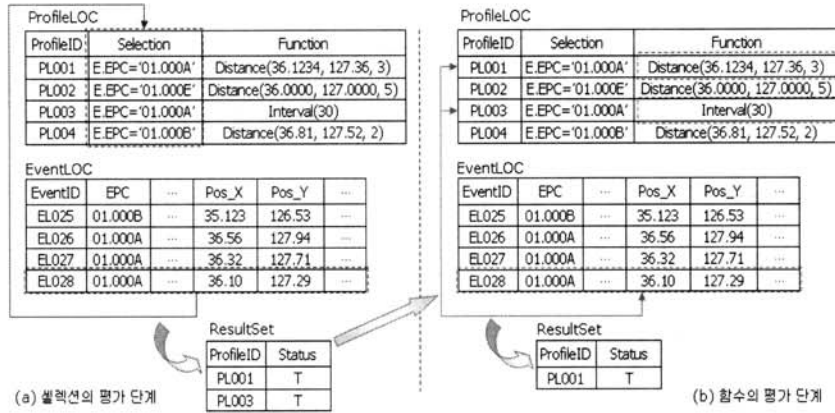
ProfileLOC

| ProfileID | Selection | Function |
|---|---|---|
| PL001 | E.EPC='01.000A' | Distance(36.1234, 127.36, 3) |
| PL002 | E.EPC='01.000E' | Distance(36.0000, 127.0000, 5) |
| PL003 | E.EPC='01.000A' | Interval(30) |
| PL004 | E.EPC='01.000B' | Distance(36.81, 127.52, 2) |

EventLOC

| EventID | EPC | ... | Pos_X | Pos_Y | ... |
|---|---|---|---|---|---|
| EL025 | 01.000B | ... | 35.123 | 126.53 | ... |
| EL026 | 01.000A | ... | 36.56 | 127.94 | ... |
| EL027 | 01.000A | ... | 36.32 | 127.71 | ... |
| EL028 | 01.000A | ... | 36.10 | 127.29 | ... |

ResultSet

| ProfileID | Status |
|---|---|
| PL001 | T |
| PL003 | T |

(a) 셀렉션의 평가 단계

ProfileLOC

| ProfileID | Selection | Function |
|---|---|---|
| PL001 | E.EPC='01.000A' | Distance(36.1234, 127.36, 3) |
| PL002 | E.EPC='01.000E' | Distance(36.0000, 127.0000, 5) |
| PL003 | E.EPC='01.000A' | Interval(30) |
| PL004 | E.EPC='01.000B' | Distance(36.81, 127.52, 2) |

EventLOC

| EventID | EPC | ... | Pos_X | Pos_Y | ... |
|---|---|---|---|---|---|
| EL025 | 01.000B | ... | 35.123 | 126.53 | ... |
| EL026 | 01.000A | ... | 36.56 | 127.94 | ... |
| EL027 | 01.000A | ... | 36.32 | 127.71 | ... |
| EL028 | 01.000A | ... | 36.10 | 127.29 | ... |

ResultSet

| ProfileID | Status |
|---|---|
| PL001 | T |

(b) 함수의 평가 단계